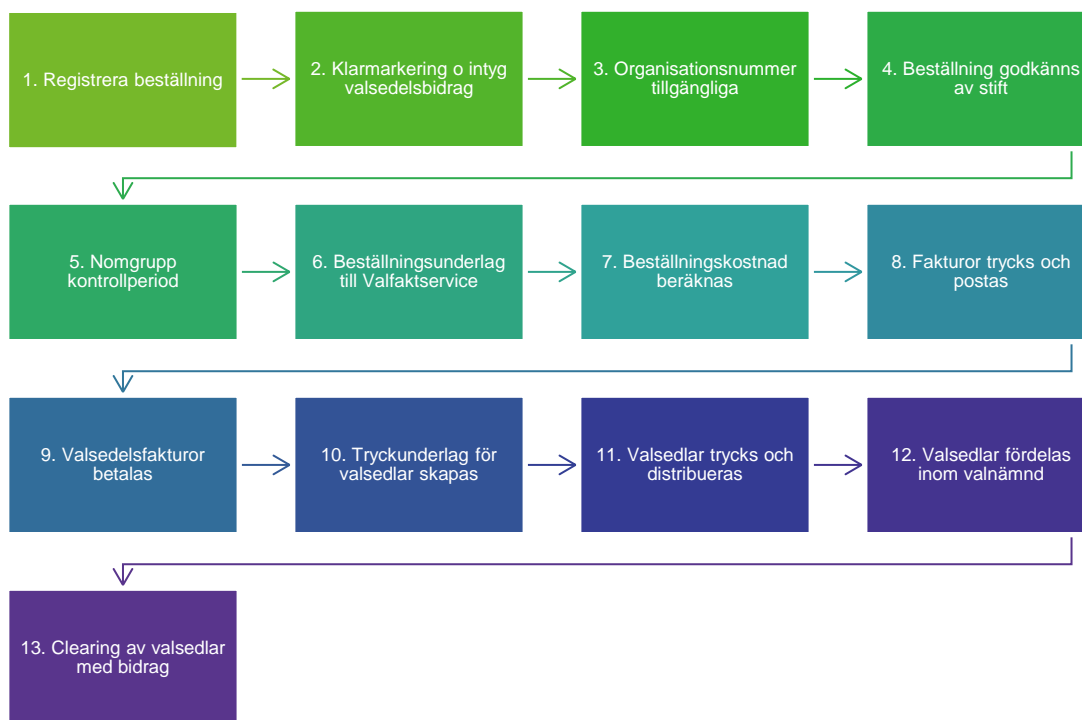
1. Registrera beställning

2. Klarmarkering o intyg valsedelsbidrag

3. Organisationsnummer tillgängliga

4. Beställning godkänns av stift

5. Nomgrupp kontrollperiod

6. Beställningsunderlag till Valfaktservice

7. Beställningskostnad beräknas

8. Fakturor trycks och postas

9. Valsedelsfakturor betalas

10. Tryckunderlag för valsedlar skapas

11. Valsedlar trycks och distribueras

12. Valsedlar fördelas inom valnämnd

13. Clearing av valsedlar med bidrag